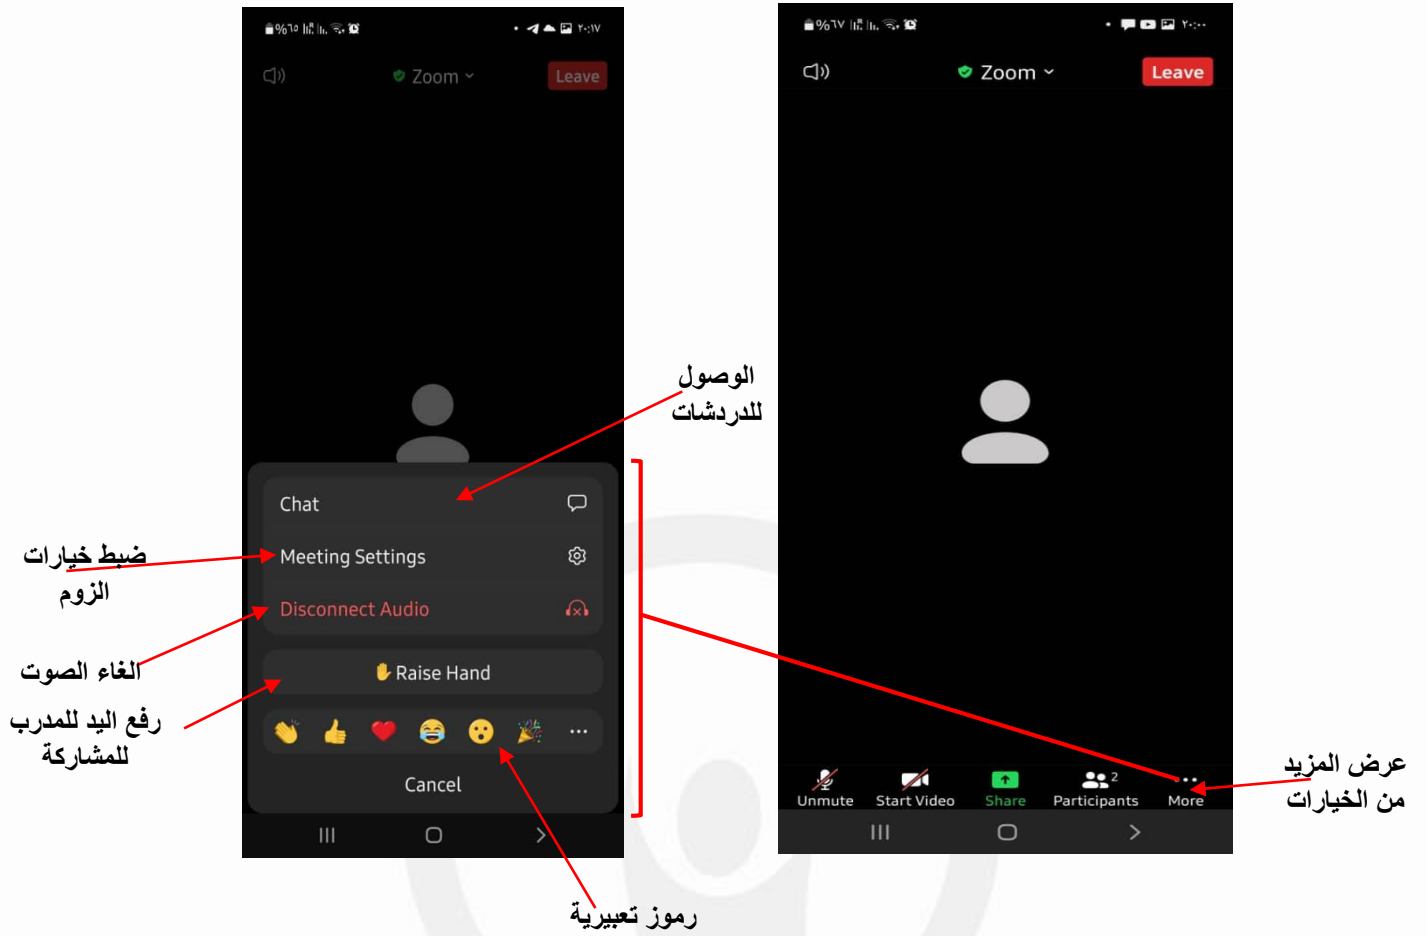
%٦٥ ٢٠:١٧

Zoom

Leave

Chat

Meeting Settings

Disconnect Audio

Raise Hand

Cancel

%٦٧ ٢٠:٠٠

Zoom

Leave

Unmute

Start Video

Share

2

Participants

More

الوصول للدردشات

ضبط خيارات الزوم

الغاء الصوت

رفع اليد للمدرب للمشاركة

رموز تعبيرية

عرض المزيد من الخيارات